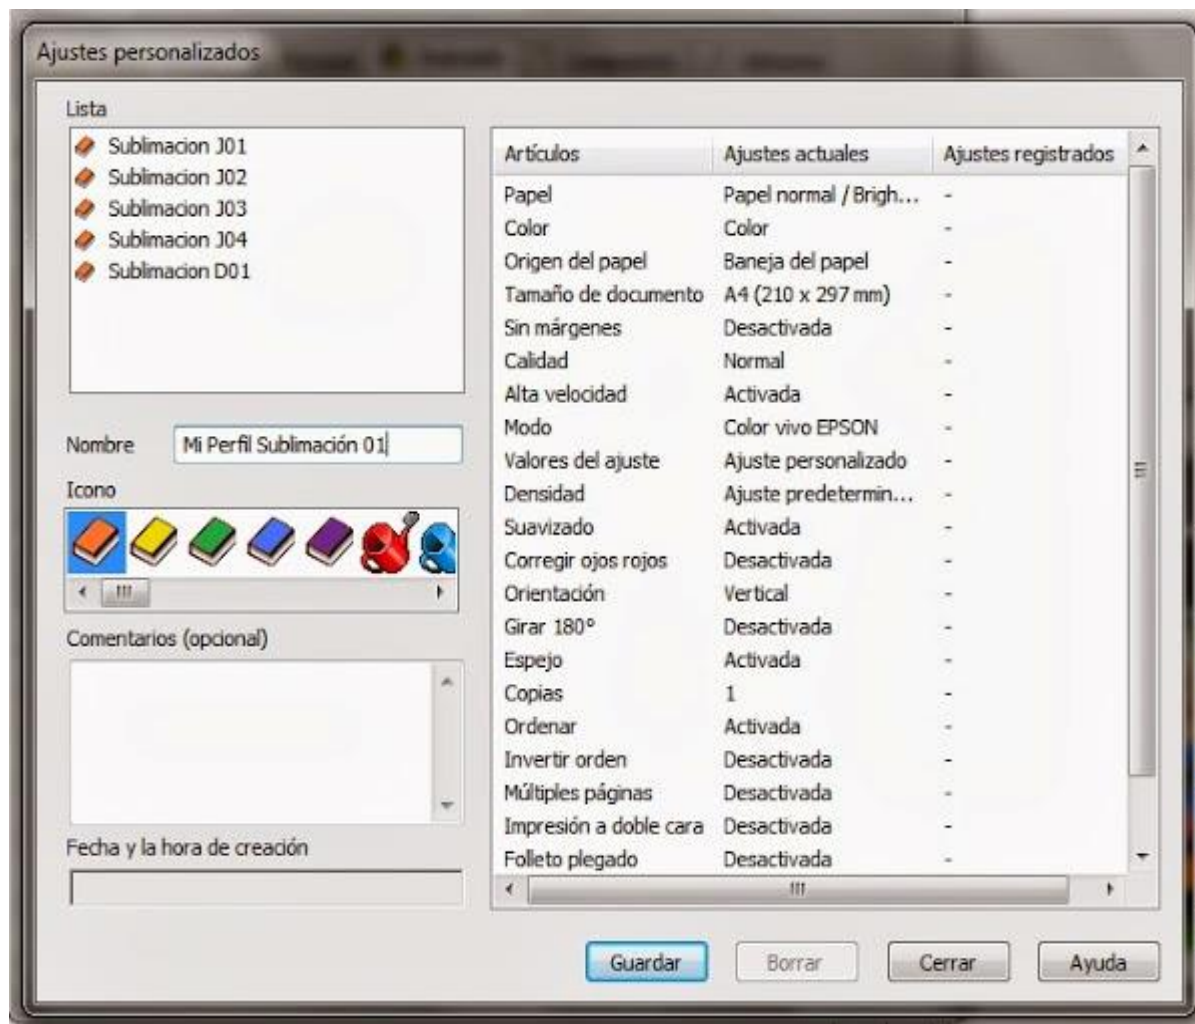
Ajustes personalizados

Lista

Sublimacion J01
Sublimacion J02
Sublimacion J03
Sublimacion J04
Sublimacion D01

Nombre Mi Perfil Sublimación 01

Icono

Comentarios (opcional)

Fecha y la hora de creación

| Artículos | Ajustes actuales | Ajustes registrados |
|---|---|---|
| Papel | Papel normal / Brigh... | - |
| Color | Color | - |
| Origen del papel | Baneja del papel | - |
| Tamaño de documento | A4 (210 x 297 mm) | - |
| Sin márgenes | Desactivada | - |
| Calidad | Normal | - |
| Alta velocidad | Activada | - |
| Modo | Color vivo EPSON | - |
| Valores del ajuste | Ajuste personalizado | - |
| Densidad | Ajuste predetermin... | - |
| Suavizado | Activada | - |
| Corregir ojos rojos | Desactivada | - |
| Orientación | Vertical | - |
| Girar 180° | Desactivada | - |
| Espejo | Activada | - |
| Copias | 1 | - |
| Ordenar | Activada | - |
| Invertir orden | Desactivada | - |
| Múltiples páginas | Desactivada | - |
| Impresión a doble cara | Desactivada | - |
| Folleto plegado | Desactivada | - |

Guardar Borrar Cerrar Ayuda